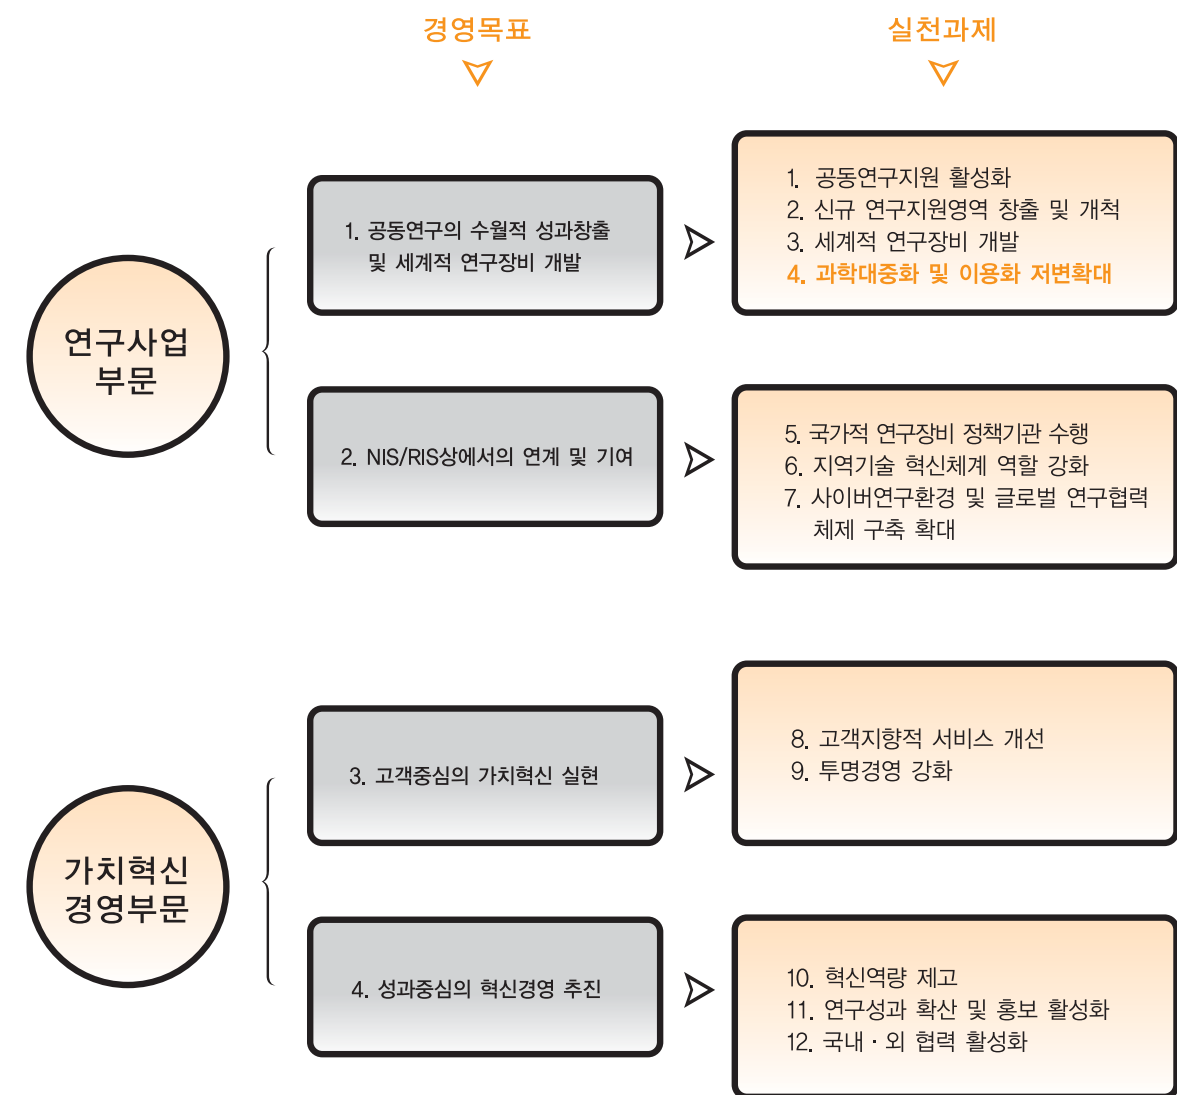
경영목표

실천과제

연구사업 부문

1. 공동연구의 수월적 성과창출 및 세계적 연구장비 개발

1. 공동연구지원 활성화
2. 신규 연구지원영역 창출 및 개척
3. 세계적 연구장비 개발
4. 과학대중화 및 이용화 저변확대

2. NIS/RIS상에서의 연계 및 기여

5. 국가적 연구장비 정책기관 수행
6. 지역기술 혁신체계 역할 강화
7. 사이버연구환경 및 글로벌 연구협력 체제 구축 확대

가치혁신 경영부문

3. 고객중심의 가치혁신 실현

8. 고객지향적 서비스 개선
9. 투명경영 강화

4. 성과중심의 혁신경영 추진

10. 혁신역량 제고
11. 연구성과 확산 및 홍보 활성화
12. 국내 · 외 협력 활성화